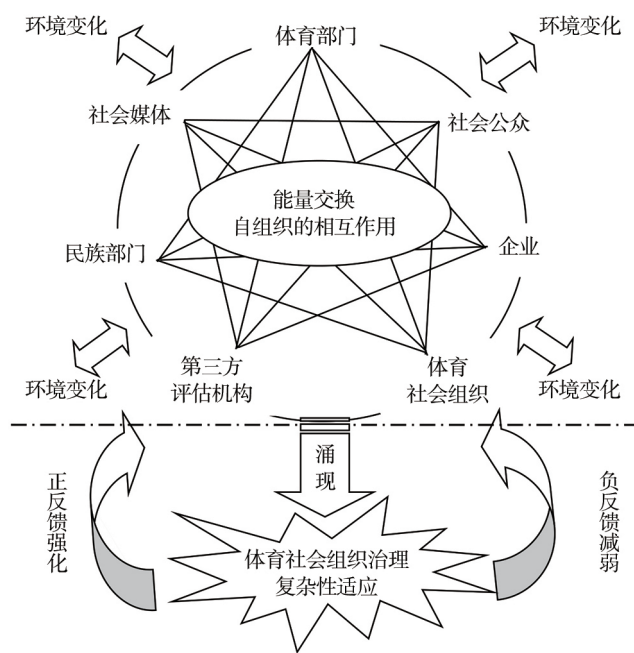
环境变化

体育部门

环境变化

社会媒体

社会公众

能量交换
自组织的相互作用

民族部门

企业

第三方
评估机构

体育
社会组织

环境变化

环境变化

正反馈强化

涌现

负反馈减弱

体育社会组织治理
复杂性适应